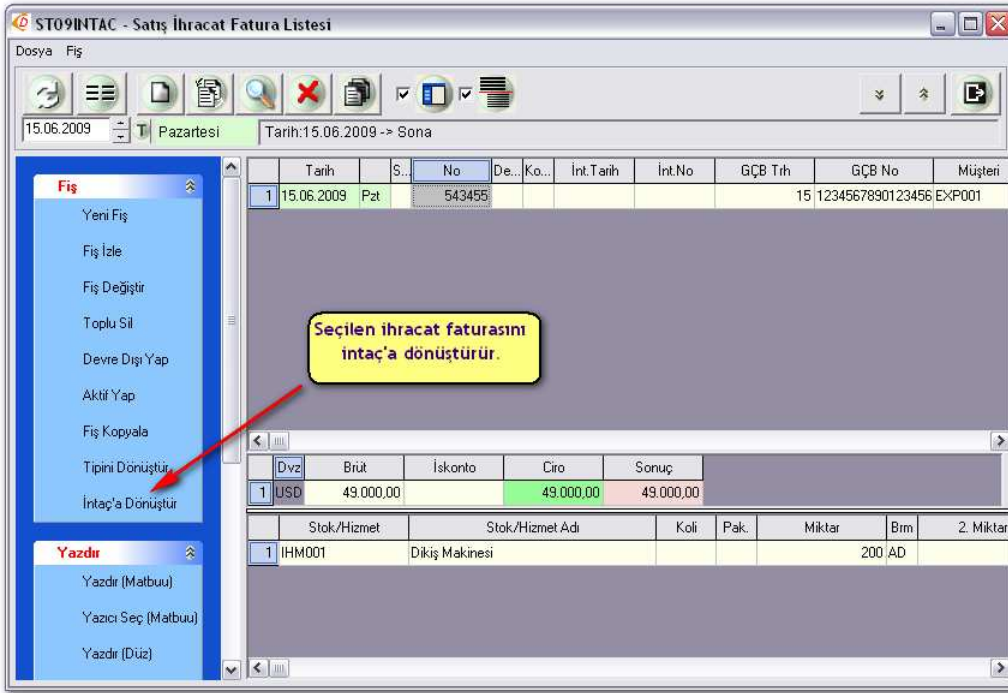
ST09INTAC - Satış İhracat Fatura Listesi

Dosya Fiş

15.06.2009 T Pazartesi Tarih:15.06.2009 -> Sona

Fiş
Yeni Fiş
Fiş İzle
Fiş Değiştir
Toplu Sil
Devre Dışı Yap
Aktif Yap
Fiş Kopyala
Tipini Dönüştür
İntaç'a Dönüştür

Yazdır
Yazdır (Matbuu)
Yazıcı Seç (Matbuu)
Yazdır (Düz)

| | Tarih | | S... | No | De... | Ko... | İnt.Tarih | İnt.No | GÇB Trh | GÇB No | Müşteri |
|---|---|---|---|---|---|---|---|---|---|---|---|
| 1 | 15.06.2009 | Pzt | | 543455 | | | | | 15 | 1234567890123456 | EXP001 |

Seçilen ihracat faturasını intaç'a dönüştürür.

| | Dvz | Brüt | İskonto | Ciro | Sonuç |
|---|---|---|---|---|---|
| 1 | USD | 49.000,00 | | 49.000,00 | 49.000,00 |

| | Stok/Hizmet | Stok/Hizmet Adı | Koli | Pak. | Miktar | Brm | 2. Miktar |
|---|---|---|---|---|---|---|---|
| 1 | IHM001 | Dikiş Makinesi | | | 200 | AD | |